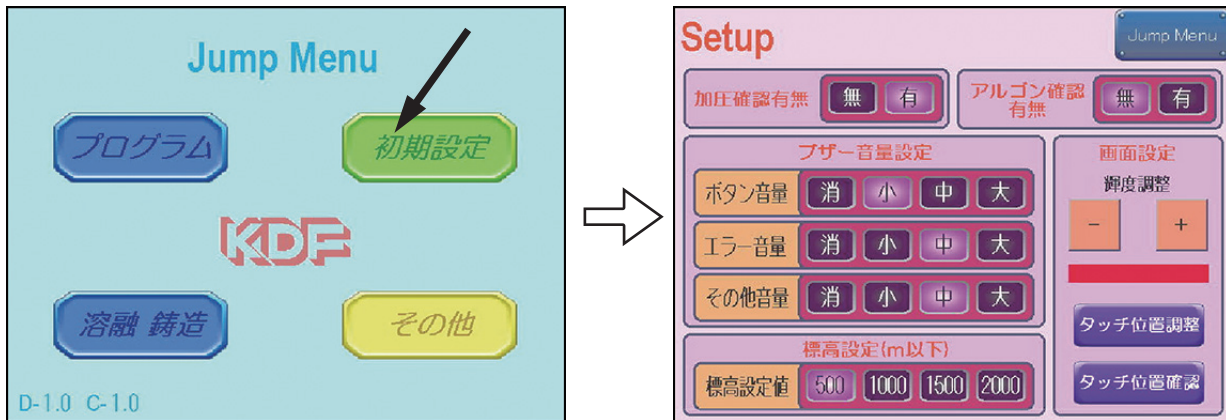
Jump Menu

プログラム

初期設定

KDF

溶融 鋳造

その他

D-1.0 C-1.0

Setup

Jump Menu

加圧確認有無 無 有

アルゴン確認有無 無 有

ブザー音量設定

ボタン音量 消 小 中 大

エラー音量 消 小 中 大

その他音量 消 小 中 大

画面設定

輝度調整

- +

タッチ位置調整

タッチ位置確認

標高設定(m以下)

標高設定値 500 1000 1500 2000